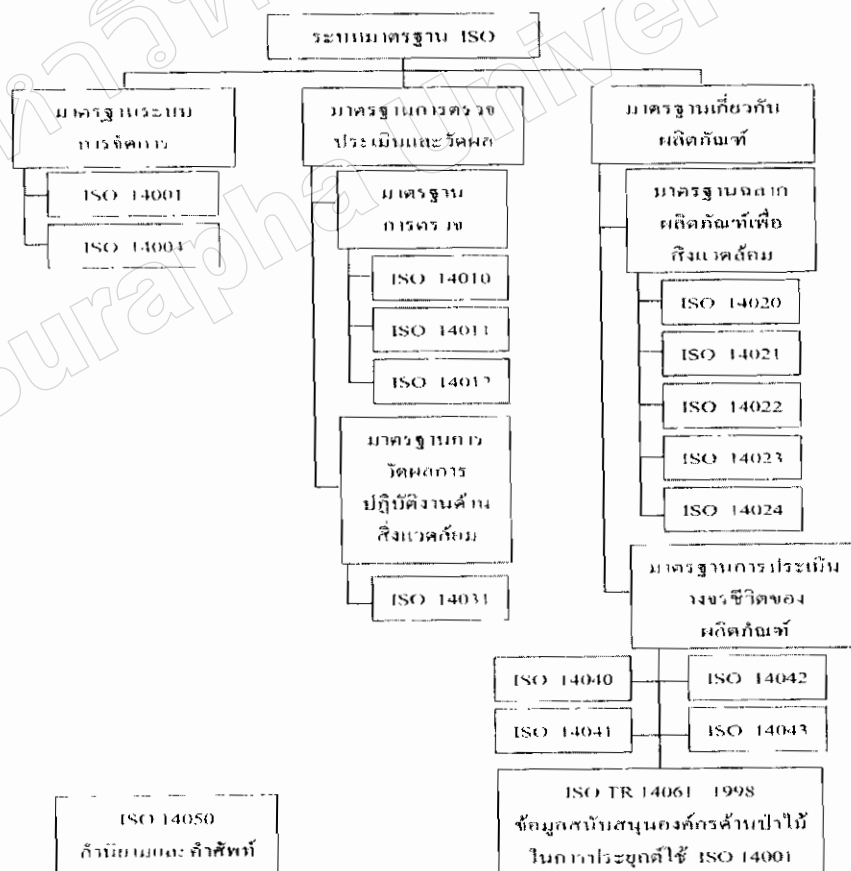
ระบบมาตรฐาน ISO

มาตรฐานระบบการจัดการ

ISO 14001

ISO 14004

มาตรฐานการตรวจประเมินและวัดผล

มาตรฐานการตรวจ

ISO 14010

ISO 14011

ISO 14012

มาตรฐานการวัดผลการปฏิบัติงานด้านสิ่งแวดล้อม

ISO 14031

มาตรฐานเกี่ยวกับผลิตภัณฑ์

มาตรฐานฉลากผลิตภัณฑ์เพื่อสิ่งแวดล้อม

ISO 14020

ISO 14021

ISO 14022

ISO 14023

ISO 14024

มาตรฐานการประเมินวงจรชีวิตของผลิตภัณฑ์

ISO 14040

ISO 14042

ISO 14041

ISO 14043

ISO TR 14061 1998
ข้อมูลสนับสนุนองค์กรด้านป่าไม้ในการประยุกต์ใช้ ISO 14001

ISO 14050
คำนิยามและคำศัพท์